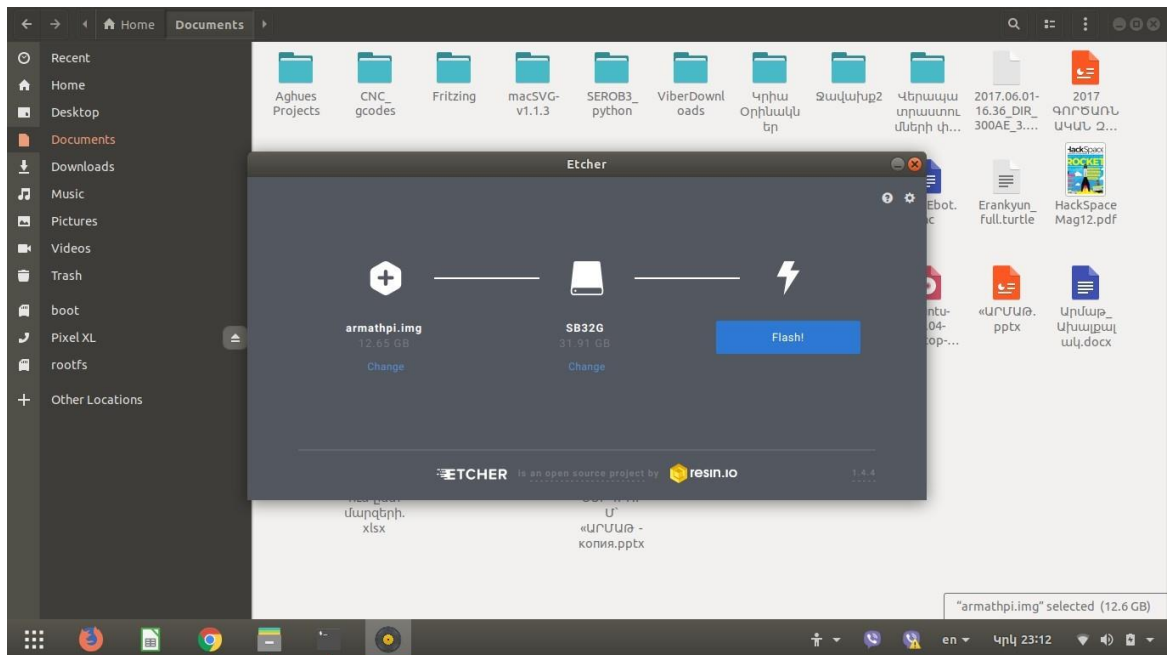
Home Documents

Recent
Home
Desktop
Documents
Downloads
Music
Pictures
Videos
Trash
boot
Pixel XL
rootfs
Other Locations

Aghues Projects
CNC_ gcodes
Fritzing
macSVG-v1.1.3
SEROB3_ python
ViberDownloads
Կրիա Օրինակներ
Ջավախք2
Վերապատրաստման մեթ...
2017.06.01-16.36_DIR_300AE_3....
2017 ԳՈՐԾՈՒՆ ՄԱԿԱԿ Հ...

Etcher

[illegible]Ebot. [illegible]c
Erankyun_ full.turtle
HackSpace Mag12.pdf

armathpi.img
12.65 GB
Change

SB32G
31.91 GB
Change

Flash!

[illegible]ntu-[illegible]04-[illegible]top-...
«ԱՐՄԱԹ. pptx
Արմաթ_ Սխալքալ ակ.docx

ETCHER is an open source project by resin.io
1.4.4

մարզերի. xlsx
Մ՝ «ԱՐՄԱԹ - копия.pptx

"armathpi.img" selected (12.6 GB)

en
Կրկ 23:12